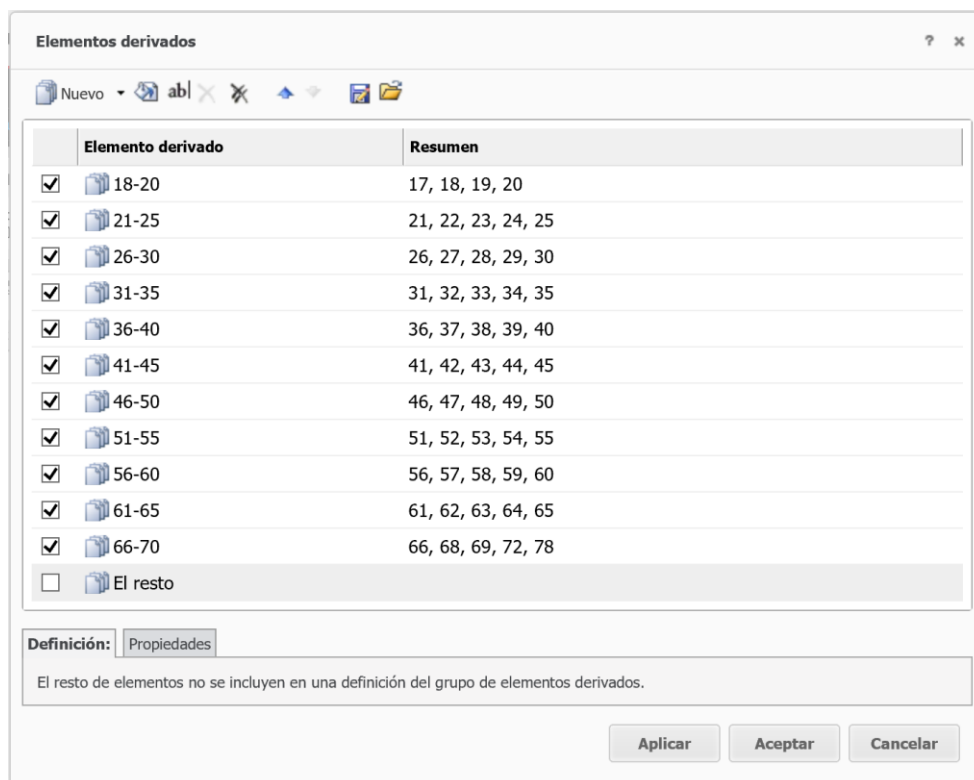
Elementos derivados

? ×

Nuevo ▾ ab

| | Elemento derivado | Resumen |
|---|---|---|
| ☑ | 18-20 | 17, 18, 19, 20 |
| ☑ | 21-25 | 21, 22, 23, 24, 25 |
| ☑ | 26-30 | 26, 27, 28, 29, 30 |
| ☑ | 31-35 | 31, 32, 33, 34, 35 |
| ☑ | 36-40 | 36, 37, 38, 39, 40 |
| ☑ | 41-45 | 41, 42, 43, 44, 45 |
| ☑ | 46-50 | 46, 47, 48, 49, 50 |
| ☑ | 51-55 | 51, 52, 53, 54, 55 |
| ☑ | 56-60 | 56, 57, 58, 59, 60 |
| ☑ | 61-65 | 61, 62, 63, 64, 65 |
| ☑ | 66-70 | 66, 68, 69, 72, 78 |
| ☐ | El resto | |

Definición: Propiedades

El resto de elementos no se incluyen en una definición del grupo de elementos derivados.

Aplicar Aceptar Cancelar